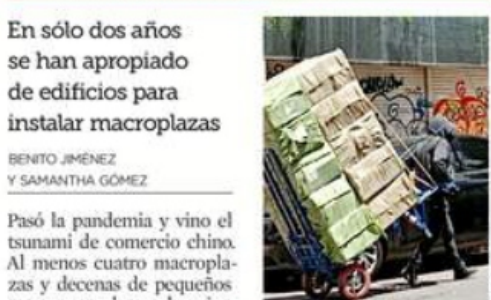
En sólo dos años se han apropiado de edificios para instalar macroplazas

BENITO JIMÉNEZ
Y SAMANTHA GÓMEZ

Pasó la pandemia y vino el tsunami de comercio chino. Al menos cuatro macroplazas y decenas de pequeños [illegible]